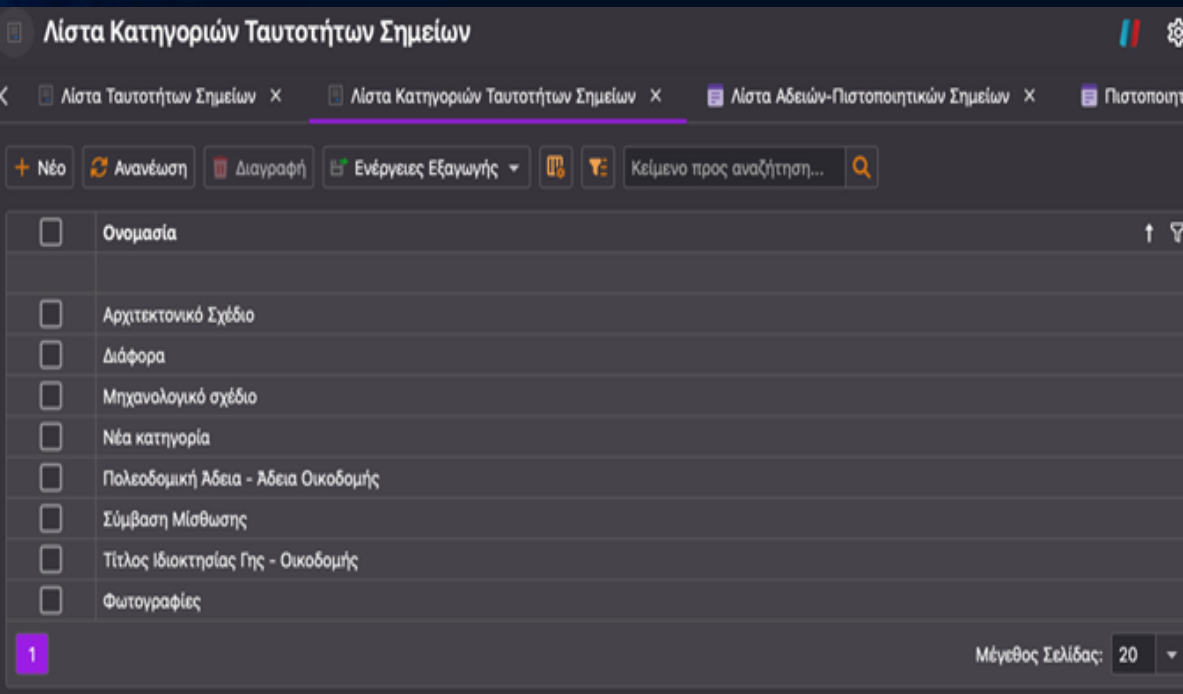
Λίστα Κατηγοριών Ταυτοτήτων Σημείων

Λίστα Ταυτοτήτων Σημείων ×
Λίστα Κατηγοριών Ταυτοτήτων Σημείων ×
Λίστα Αδειών-Πιστοποιητικών Σημείων ×
Πιστοποιη

+ Νέο
Ανανέωση
Διαγραφή
Ενέργειες Εξαγωγής
Κείμενο προς αναζήτηση...

| | Ονομασία |
|---|---|
| | |
| | Αρχιτεκτονικό Σχέδιο |
| | Διάφορα |
| | Μηχανολογικό σχέδιο |
| | Νέα κατηγορία |
| | Πολεοδομική Άδεια - Άδεια Οικοδομής |
| | Σύμβαση Μίσθωσης |
| | Τίτλος Ιδιοκτησίας Γης - Οικοδομής |
| | Φωτογραφίες |

1

Μέγεθος Σελίδας: 20